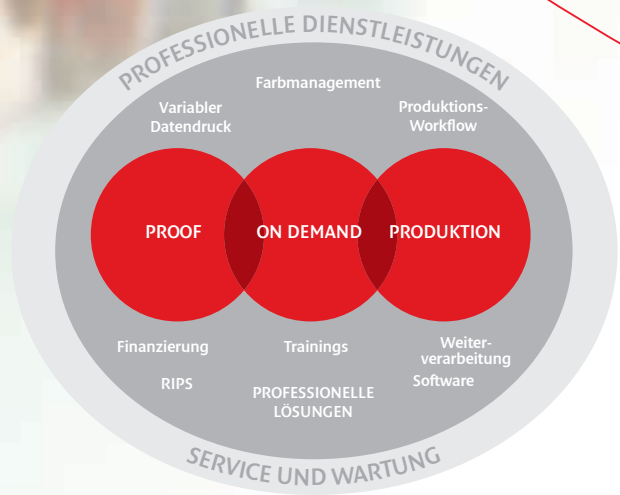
PROFESSIONELLE DIENSTLEISTUNGEN

Farbmanagement

Variabler Datendruck

Produktions-Workflow

PROOF

ON DEMAND

PRODUKTION

Finanzierung

Trainings

Weiterverarbeitung

RIPS

Software

PROFESSIONELLE LÖSUNGEN

SERVICE UND WARTUNG